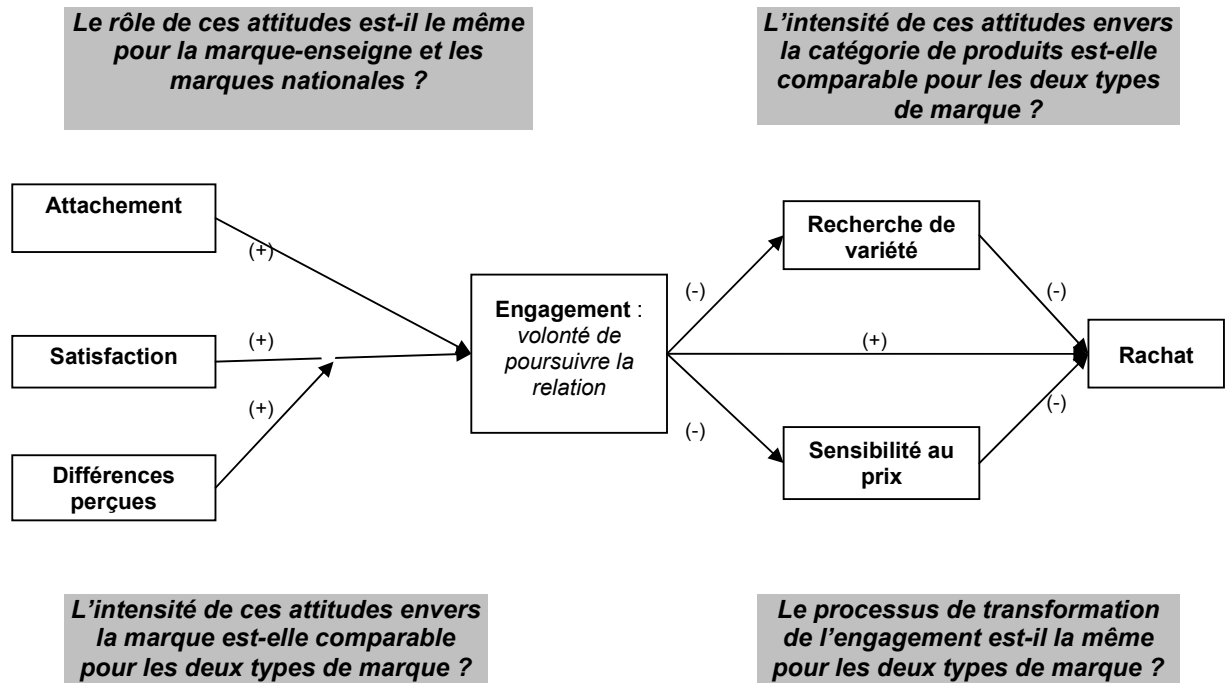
Le rôle de ces attitudes est-il le même pour la marque-enseigne et les marques nationales ?

L'intensité de ces attitudes envers la catégorie de produits est-elle comparable pour les deux types de marque ?

Attachement

(+)

Satisfaction

(+)

(+)

Différences perçues

Engagement : volonté de poursuivre la relation

(-)

(-)

Recherche de variété

(+)

Sensibilité au prix

(-)

(-)

Rachat

L'intensité de ces attitudes envers la marque est-elle comparable pour les deux types de marque ?

Le processus de transformation de l'engagement est-il la même pour les deux types de marque ?